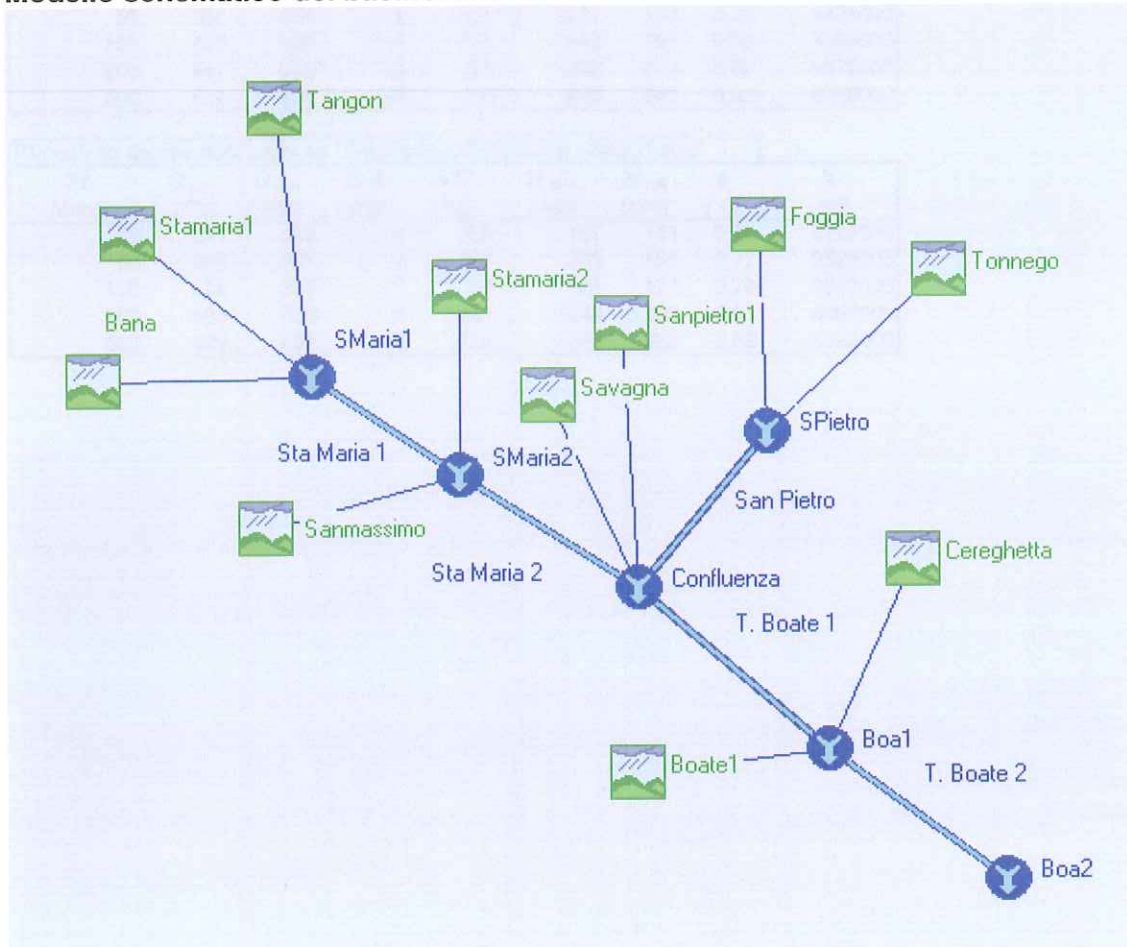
Modello schematico del bacino

Tangon

Stamaria1

Bana

SMaria1

Stamaria2

Sanpietro1

Foggia

Tonnego

Savagna

SPietro

Sta Maria 1

SMaria2

San Pietro

Sanmassimo

Sta Maria 2

Confluenza

Cereghetta

T. Boate 1

Boate1

Boa1

T. Boate 2

Boa2